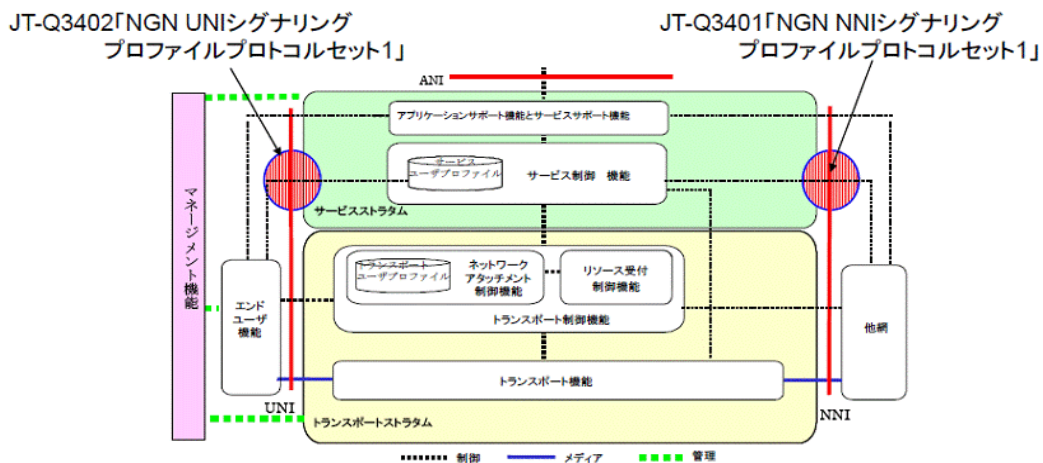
JT-Q3402「NGN UNIシグナリングプロファイルプロトコルセット1」

JT-Q3401「NGN NNIシグナリングプロファイルプロトコルセット1」

ANI

アプリケーションサポート機能とサービスサポート機能

サービスユーザプロファイル

サービス制御　機能

サービスストラタム

マネージメント機能

トランスポートユーザプロファイル

ネットワークアタッチメント制御機能

リソース受付制御機能

トランスポート制御機能

エンドユーザ機能

他網

トランスポート機能

UNI

NNI

トランスポートストラタム

制御　メディア　管理